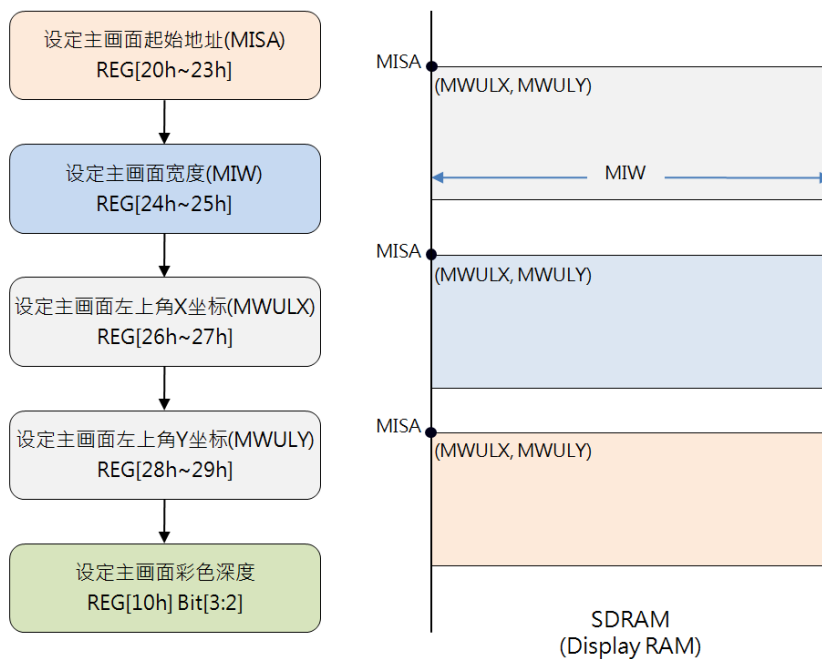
设定主画面起始地址(MISA)
REG[20h~23h]

设定主画面宽度(MIW)
REG[24h~25h]

设定主画面左上角X坐标(MWULX)
REG[26h~27h]

设定主画面左上角Y坐标(MWULY)
REG[28h~29h]

设定主画面彩色深度
REG[10h] Bit[3:2]

MISA
(MWULX, MWULY)
MIW

MISA
(MWULX, MWULY)

MISA
(MWULX, MWULY)

SDRAM
(Display RAM)